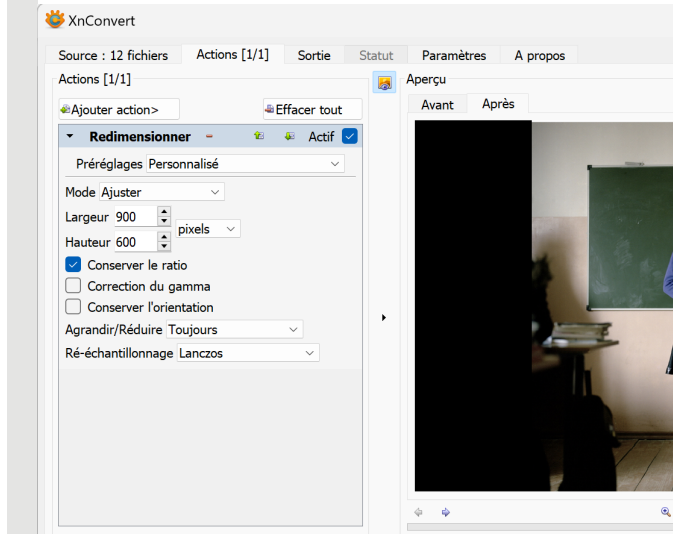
XnConvert

Source : 12 fichiers | Actions [1/1] | Sortie | Statut | Paramètres | A propos

Actions [1/1]

Ajouter action>

Effacer tout

Redimensionner

Actif

Préréglages Personnalisé

Mode Ajuster

Largeur 900

Hauteur 600

pixels

Conserver le ratio

Correction du gamma

Conserver l'orientation

Agrandir/Réduire Toujours

Ré-échantillonnage Lanczos

Aperçu

Avant

Après